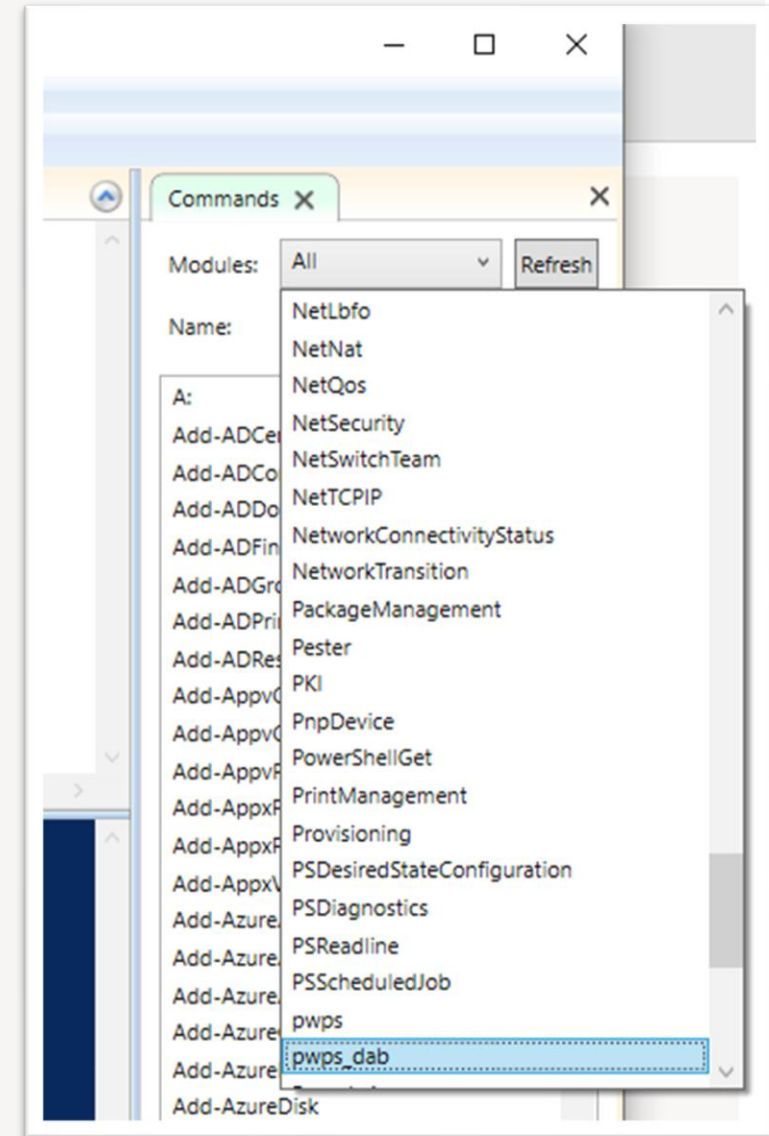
Commands

Modules: All

Refresh

Name:

NetLbfo
NetNat
NetQos
NetSecurity
NetSwitchTeam
NetTCPIP
NetworkConnectivityStatus
NetworkTransition
PackageManagement
Pester
PKI
PnpDevice
PowerShellGet
PrintManagement
Provisioning
PSDesiredStateConfiguration
PSDiagnostics
PSReadline
PSScheduledJob
pwps
pwps_dab

A:
Add-ADCe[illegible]
Add-ADCo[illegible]
Add-ADDo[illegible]
Add-ADFin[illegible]
Add-ADGr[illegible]
Add-ADPri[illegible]
Add-ADRes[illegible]
Add-Appv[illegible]
Add-Appv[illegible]
Add-AppvF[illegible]
Add-AppxF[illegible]
Add-AppxF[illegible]
Add-AppxV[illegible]
Add-Azure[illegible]
Add-Azure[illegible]
Add-Azure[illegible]
Add-Azure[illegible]
Add-Azure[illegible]
Add-AzureDisk